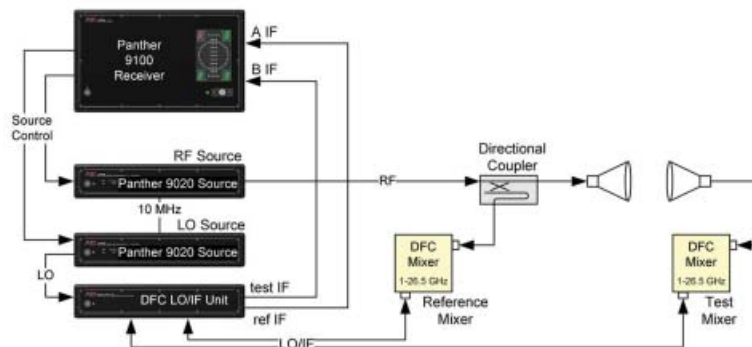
Panther 9100 Receiver

A IF

B IF

Source Control

RF Source

Panther 9020 Source

RF

Directional Coupler

10 MHz

LO Source

Panther 9020 Source

LO

DFC LO/IF Unit

test IF

ref IF

DFC Mixer 1-26.5 GHz

Reference Mixer

DFC Mixer 1-26.5 GHz

Test Mixer

LO/IF